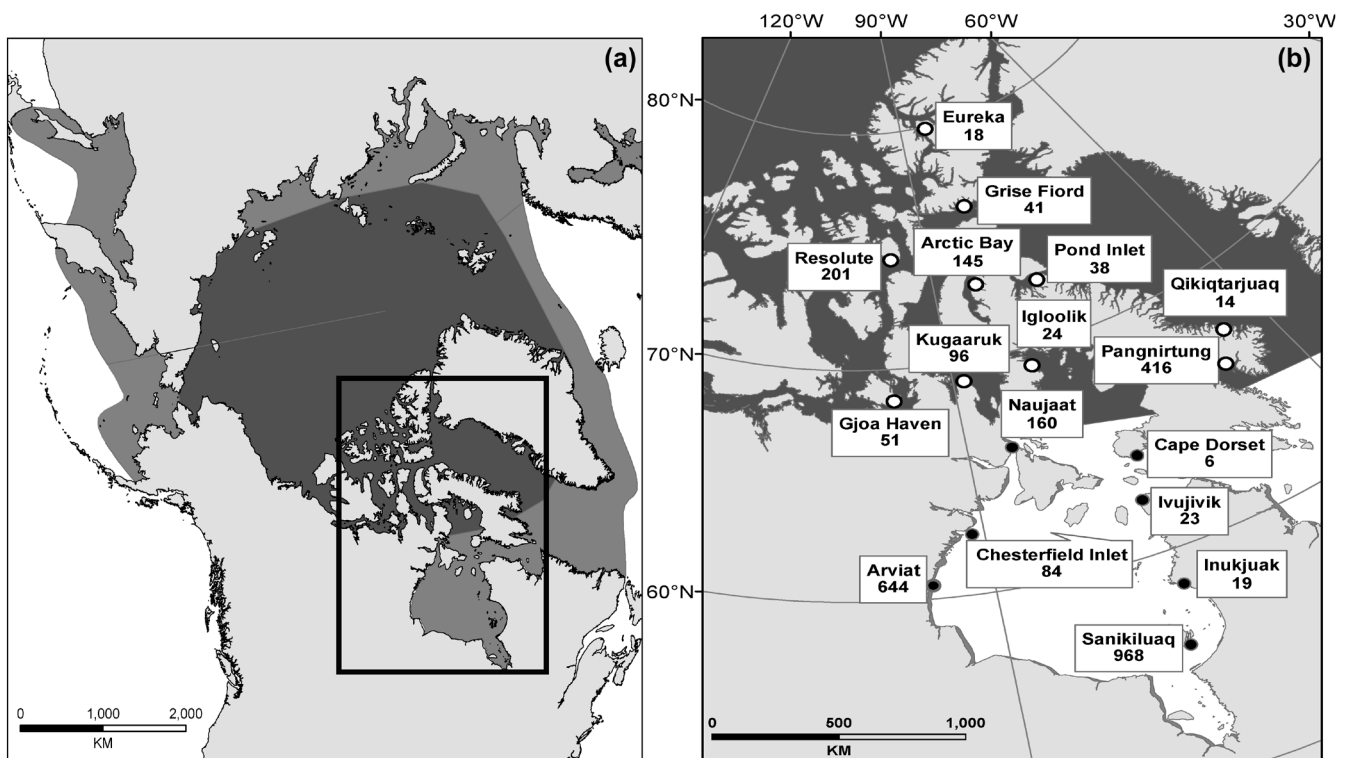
(a)

0 1,000 2,000
KM

120°W 90°W 60°W 30°W

(b)

80°N
70°N
60°N

Eureka
18

Grise Fiord
41

Resolute
201

Arctic Bay
145

Pond Inlet
38

Qikiqtarjuaq
14

Igloolik
24

Kugaaruk
96

Pangnirtung
416

Gjoa Haven
51

Naujaat
160

Cape Dorset
6

Ivujivik
23

Chesterfield Inlet
84

Arviat
644

Inukjuak
19

Sanikiluaq
968

0 500 1,000
KM